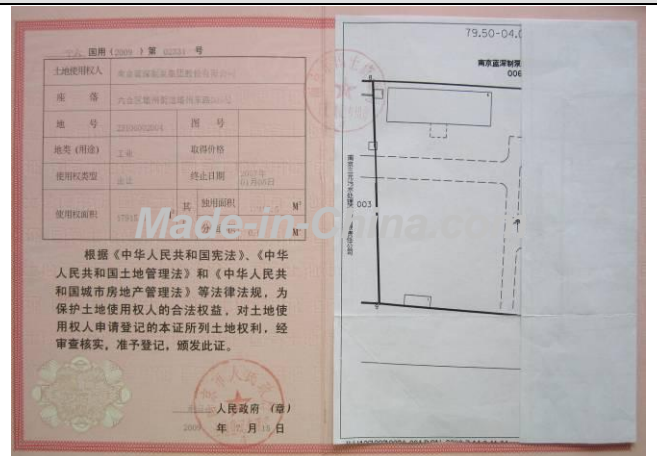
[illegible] 国用（2009）第 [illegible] 号

| 土地使用权人 | 南京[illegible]有限公司 | | |
|---|---|---|---|
| 座落 | 六合区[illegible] | | |
| 地号 | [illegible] | 图号 | |
| 地类（用途） | 工业 | 取得价格 | |
| 使用权类型 | 出让 | 终止日期 | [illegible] |
| 使用权面积 | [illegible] M² | 其中 独用面积 | M² |
| | | 分摊面积 | M² |

根据《中华人民共和国宪法》、《中华人民共和国土地管理法》和《中华人民共和国城市房地产管理法》等法律法规，为保护土地使用权人的合法权益，对土地使用权人申请登记的本证所列土地权利，经审查核实，准予登记，颁发此证。

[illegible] 人民政府（章）

2009 年 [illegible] 月 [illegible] 日

79.50-04.0

南京蓝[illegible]

006

003

Made-in-China.com